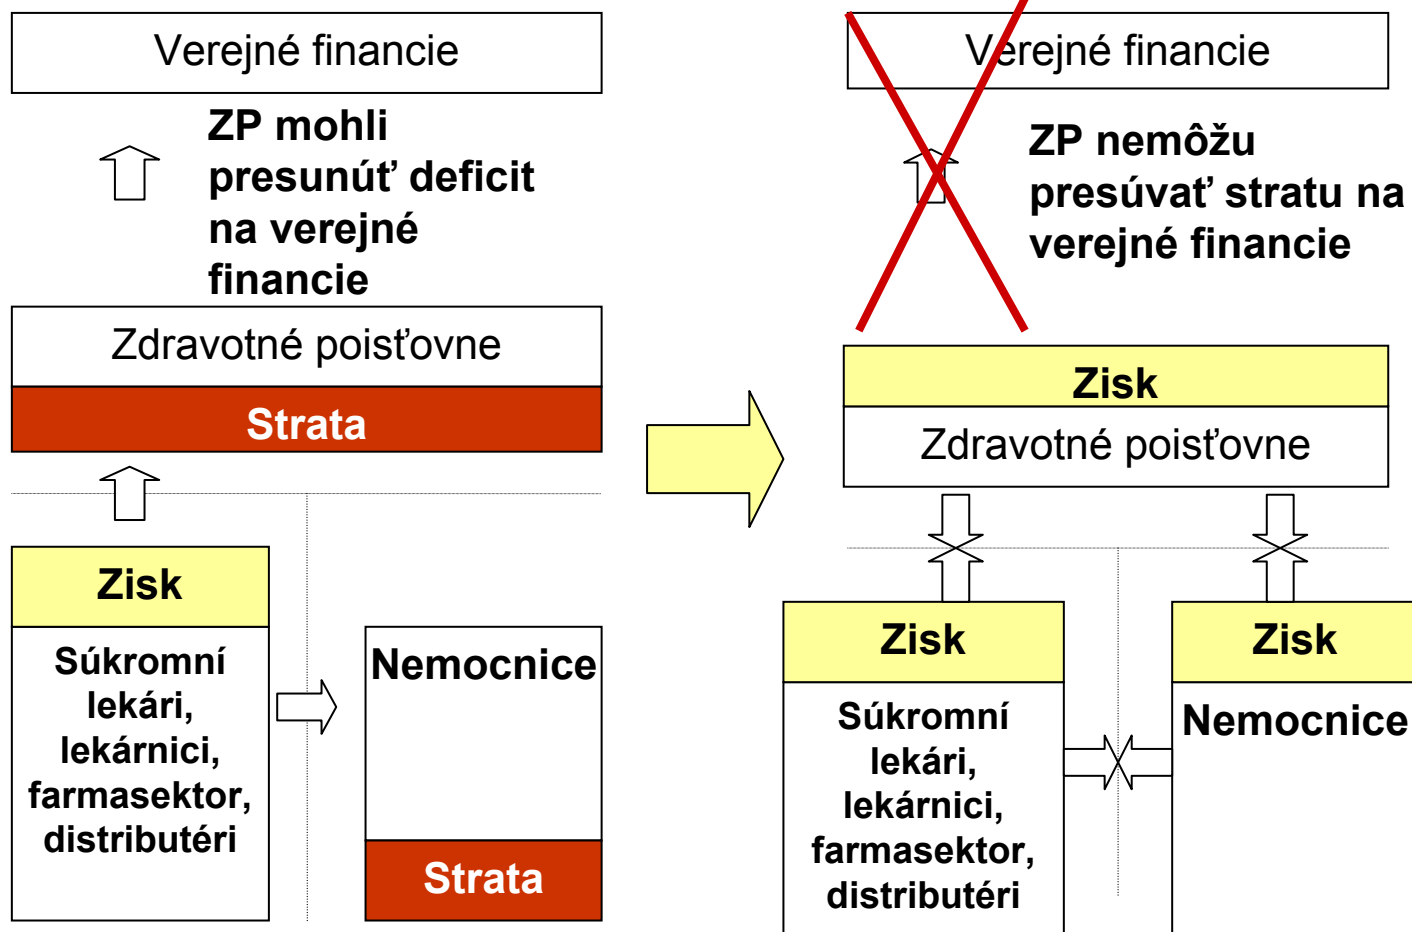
Verejné financie

ZP mohli presunúť deficit na verejné financie

Zdravotné poisťovne

Strata

Zisk

Súkromní lekári, lekárnici, farmasektor, distributéri

Nemocnice

Strata

Verejné financie

ZP nemôžu presúvať stratu na verejné financie

Zisk

Zdravotné poisťovne

Zisk

Súkromní lekári, lekárnici, farmasektor, distributéri

Zisk

Nemocnice